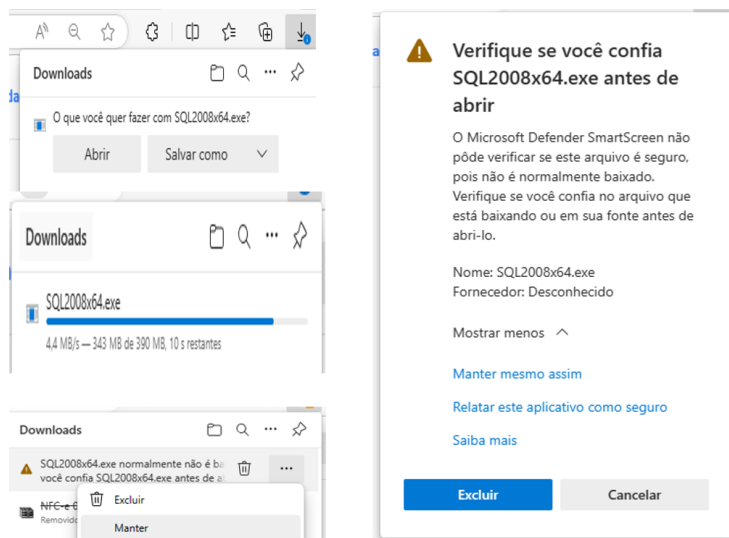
Downloads

O que você quer fazer com SQL2008x64.exe?

Abrir

Salvar como

Downloads

SQL2008x64.exe

4,4 MB/s — 343 MB de 390 MB, 10 s restantes

Downloads

SQL2008x64.exe normalmente não é ba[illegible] você confia SQL2008x64.exe antes de a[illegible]

NFC-e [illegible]
Removid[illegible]

Excluir

Manter

Verifique se você confia SQL2008x64.exe antes de abrir

O Microsoft Defender SmartScreen não pôde verificar se este arquivo é seguro, pois não é normalmente baixado. Verifique se você confia no arquivo que está baixando ou em sua fonte antes de abri-lo.

Nome: SQL2008x64.exe
Fornecedor: Desconhecido

Mostrar menos

Manter mesmo assim

Relatar este aplicativo como seguro

Saiba mais

Excluir

Cancelar